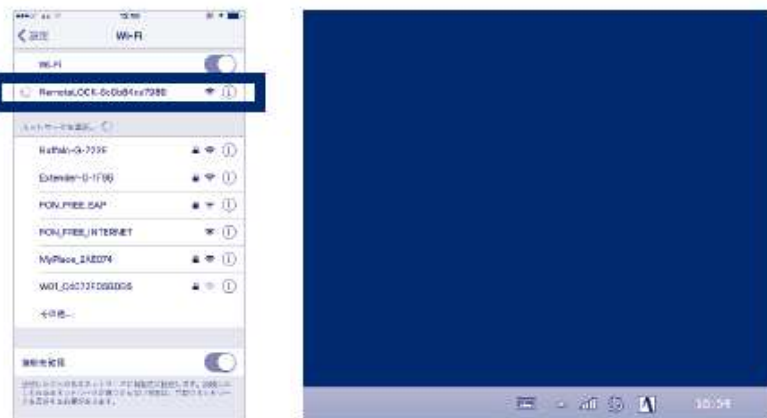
15:50

< 設定

Wi-Fi

Wi-Fi

RemoteLOCK-8c0b84ce7980

ネットワークを選択...

Buffalo-G-7336

Extender-G-1798

FON_FREE_EAP

FON_FREE_INTERNET

MyPlace_2AE074

W01_C4073F06GD06

その他...

接続を確認

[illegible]

10:54